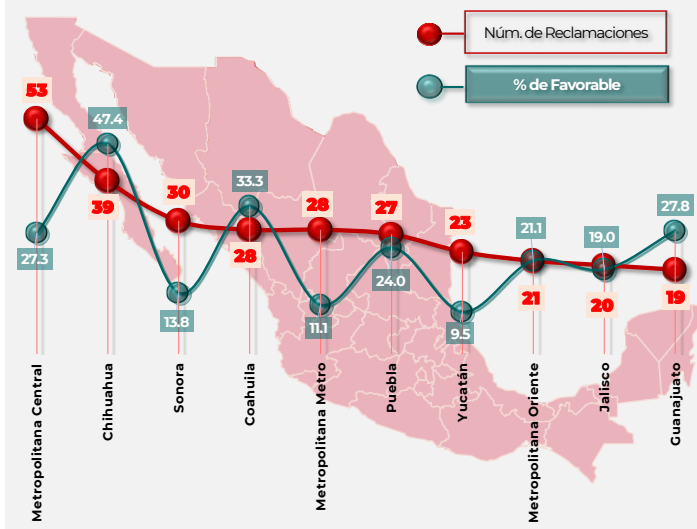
Núm. de Reclamaciones

% de Favorable

53
47.4
39
30
33.3
28
28
27
23
21.1
19.0
27.8
27.3
13.8
11.1
24.0
9.5
21
20
19

Metropolitana Central
Chihuahua
Sonora
Coahuila
Metropolitana Metro
Puebla
Yucatán
Metropolitana Oriente
Jalisco
Guanajuato